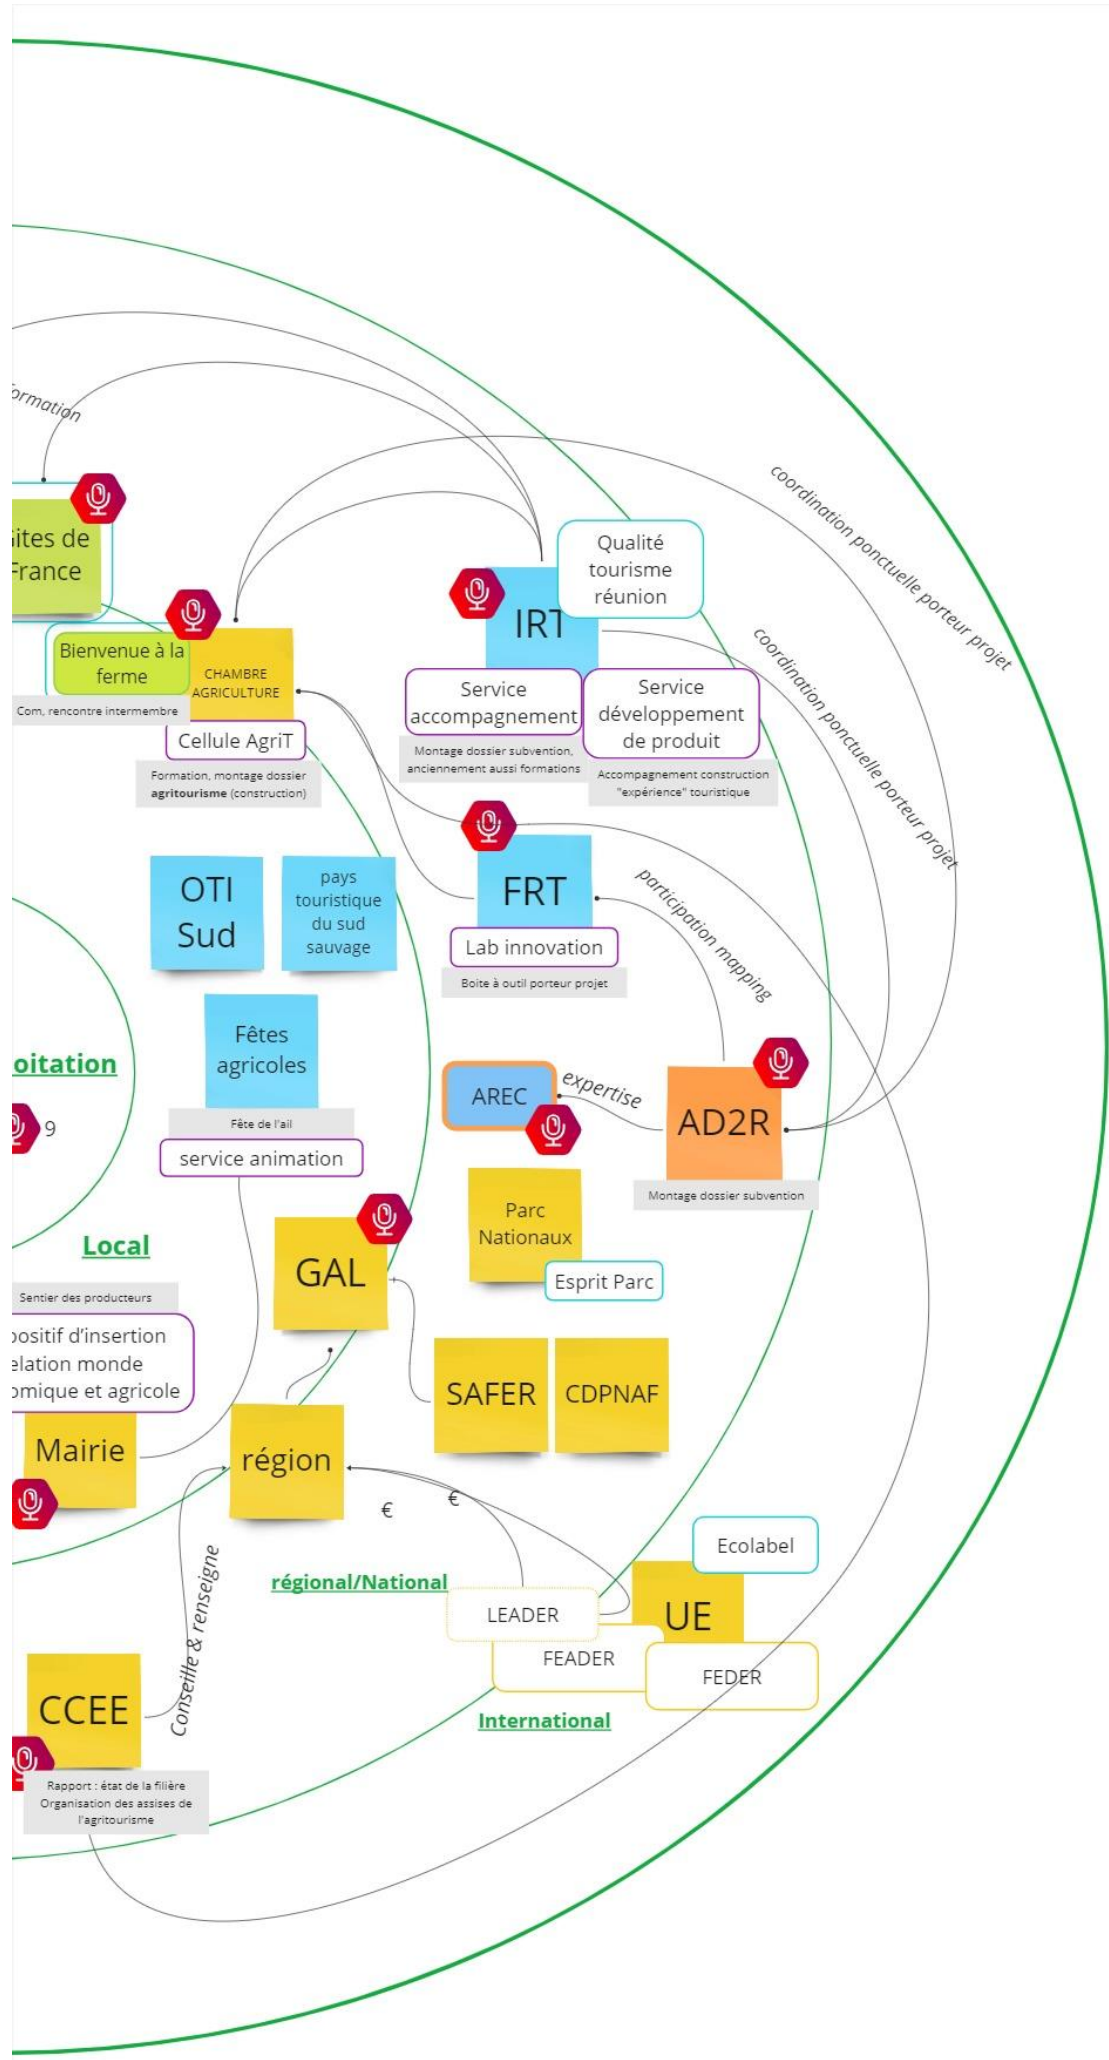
ormation

coordination ponctuelle porteur projet

coordination ponctuelle porteur projet

ites de
France

Bienvenue à la ferme

Com, rencontre intermembre

CHAMBRE AGRICULTURE

Cellule AgriT

Formation, montage dossier agritourisme (construction)

Qualité tourisme réunion

IRT

Service accompagnement

Montage dossier subvention, anciennement aussi formations

Service développement de produit

Accompagnement construction "expérience" touristique

OTI Sud

pays touristique du sud sauvage

FRT

Lab innovation

Boite à outil porteur projet

participation mapping

Fêtes agricoles

Fête de l'ail

service animation

oitation

9

AREC

expertise

AD2R

Montage dossier subvention

Local

Sentier des producteurs

ositif d'insertion
elation monde
omique et agricole

GAL

Parc Nationaux

Esprit Parc

SAFER

CDPNAF

Mairie

région

€

€

Ecolabel

régional/National

LEADER

UE

FEADER

FEDER

Conseille & renseigne

CCEE

International

Rapport : état de la filière
Organisation des assises de l'agritourisme